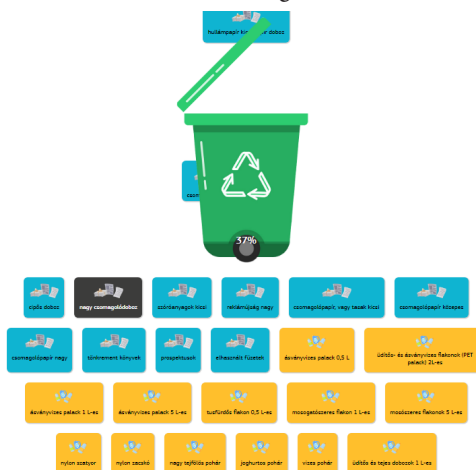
hullámpapír k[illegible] doboz

37%

cipős doboz

nagy csomagolódoboz

szórólapok kicsi

reklámújság nagy

csomagolópapír, vagy tasak kicsi

csomagolópapír közepes

csomagolópapír nagy

tönkrement könyvek

prospektusok

elhasznált füzetek

ásványvizes palack 0,5 L

üdítős- és ásványvizes flakonok (PET palack) 2L-es

ásványvizes palack 1 L-es

ásványvizes palack 5 L-es

tusfürdős flakon 0,5 L-es

mosogatószeres flakon 1 L-es

mosószeres flakonok 5 L-es

nylon szatyor

nylon zacskó

nagy tejfölös pohár

joghurtos pohár

vizes pohár

üdítős és tejes dobozok 1 L-es